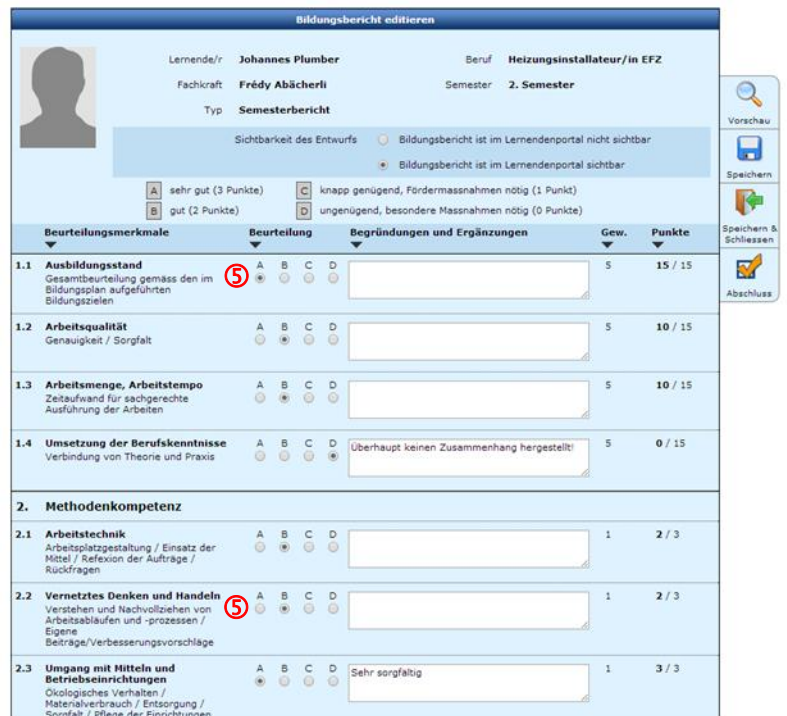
Bildungsbericht editieren

Lernende/r Johannes Plumber
Beruf Heizungsinstallateur/in EFZ
Fachkraft Frédy Abächerli
Semester 2. Semester
Typ Semesterbericht

Sichtbarkeit des Entwurfs
Bildungsbericht ist im Lernendenportal nicht sichtbar
Bildungsbericht ist im Lernendenportal sichtbar

A sehr gut (3 Punkte)
B gut (2 Punkte)
C knapp genügend, Fördermassnahmen nötig (1 Punkt)
D ungenügend, besondere Massnahmen nötig (0 Punkte)

Vorschau
Speichern
Speichern & Schliessen
Abschluss

| | Beurteilungsmerkmale | Beurteilung | Begründungen und Ergänzungen | Gew. | Punkte |
|---|---|---|---|---|---|
| 1.1 | Ausbildungsstand Gesamtbeurteilung gemäss den im Bildungsplan aufgeführten Bildungszielen | 5 A B C D | | 5 | 15 / 15 |
| 1.2 | Arbeitsqualität Genauigkeit / Sorgfalt | A B C D | | 5 | 10 / 15 |
| 1.3 | Arbeitsmenge, Arbeitstempo Zeitaufwand für sachgerechte Ausführung der Arbeiten | A B C D | | 5 | 10 / 15 |
| 1.4 | Umsetzung der Berufskenntnisse Verbindung von Theorie und Praxis | A B C D | Überhaupt keinen Zusammenhang hergestellt! | 5 | 0 / 15 |

2. Methodenkompetenz

| | Beurteilungsmerkmale | Beurteilung | Begründungen und Ergänzungen | Gew. | Punkte |
|---|---|---|---|---|---|
| 2.1 | Arbeitstechnik Arbeitsplatzgestaltung / Einsatz der Mittel / Refexion der Aufträge / Rückfragen | A B C D | | 1 | 2 / 3 |
| 2.2 | Vernetztes Denken und Handeln Verstehen und Nachvollziehen von Arbeitsabläufen und -prozessen / Eigene Beiträge/Verbesserungsvorschläge | 5 A B C D | | 1 | 2 / 3 |
| 2.3 | Umgang mit Mitteln und Betriebseinrichtungen Ökologisches Verhalten / Materialverbrauch / Entsorgung / Sorgfalt / Pflege der Einrichtungen | A B C D | Sehr sorgfältig | 1 | 3 / 3 |